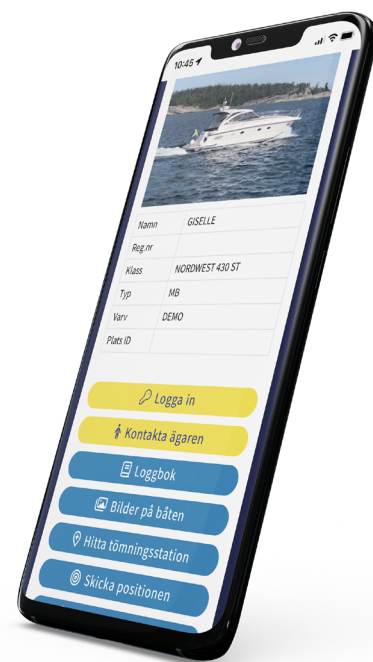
10:45

| Namn | GISELLE |
|---|---|
| Reg.nr | |
| Klass | NORDWEST 430 ST |
| Typ | MB |
| Varv | DEMO |
| Plats ID | |

Logga in

Kontakta ägaren

Loggbok

Bilder på båten

Hitta tömningsstation

Skicka positionen